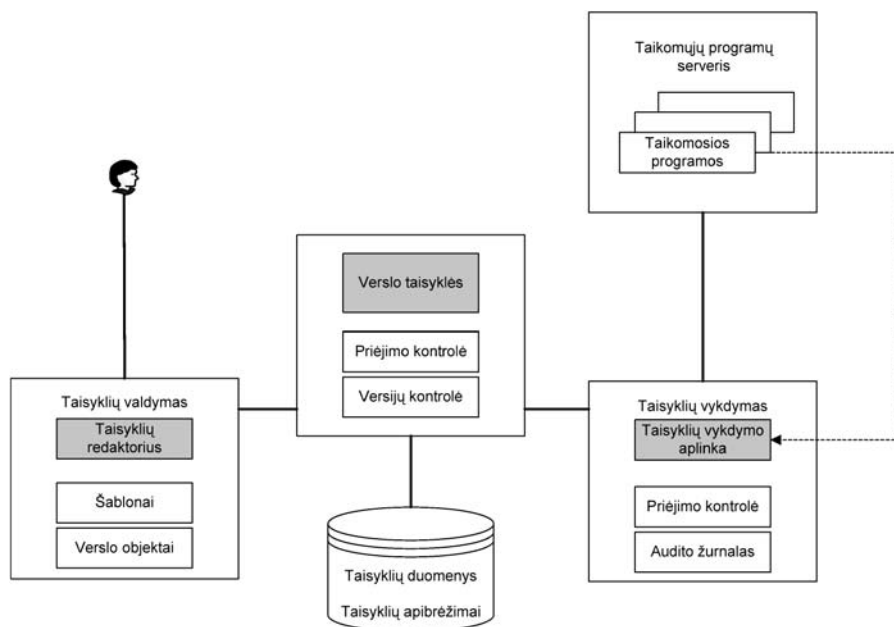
Taikomųjų programų serveris

Taikomosios programos

Verslo taisyklės

Priėjimo kontrolė

Versijų kontrolė

Taisyklių valdymas

Taisyklių redaktorius

Šablonai

Verslo objektai

Taisyklių duomenys

Taisyklių apibrėžimai

Taisyklių vykdymas

Taisyklių vykdymo aplinka

Priėjimo kontrolė

Audito žurnalas